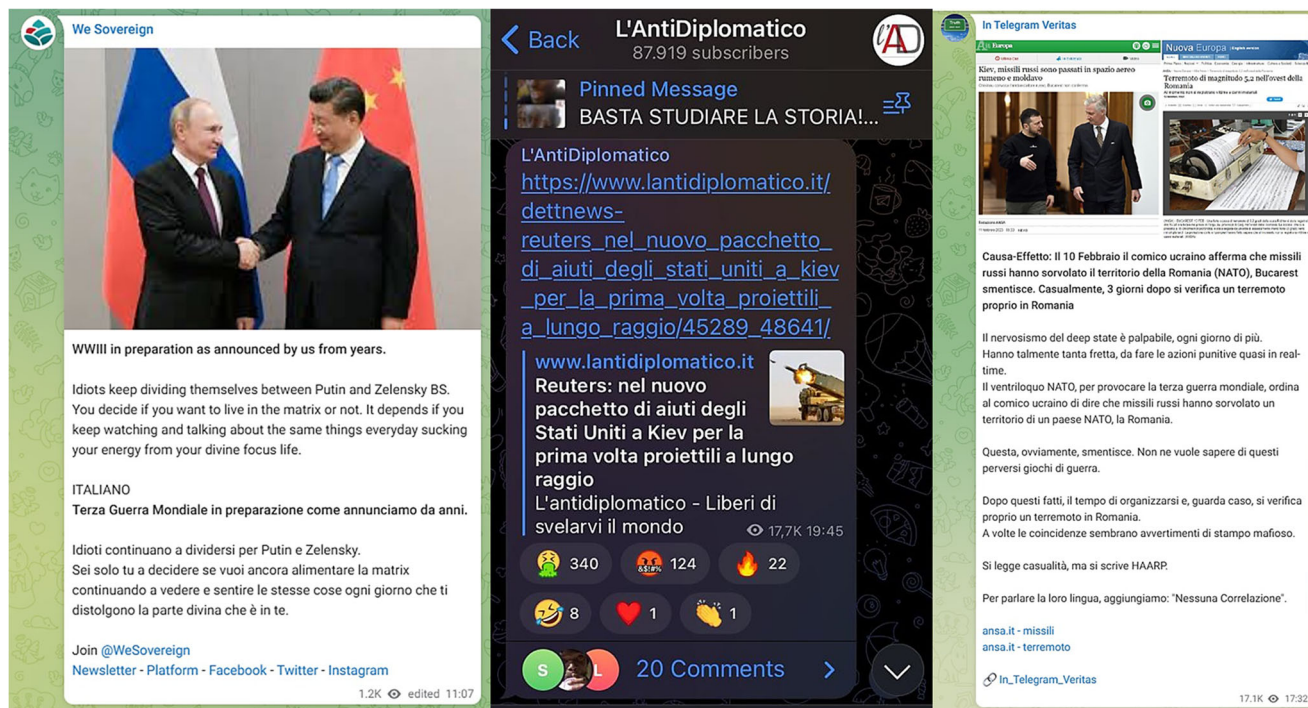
We Sovereign

WWIII in preparation as announced by us from years.

Idiots keep dividing themselves between Putin and Zelensky BS. You decide if you want to live in the matrix or not. It depends if you keep watching and talking about the same things everyday sucking your energy from your divine focus life.

ITALIANO
Terza Guerra Mondiale in preparazione come annunciamo da anni.

Idioti continuano a dividersi per Putin e Zelensky.
Sei solo tu a decidere se vuoi ancora alimentare la matrix continuando a vedere e sentire le stesse cose ogni giorno che ti distolgono la parte divina che è in te.

Join @WeSovereign
Newsletter - Platform - Facebook - Twitter - Instagram

1.2K edited 11:07

Back
L'AntiDiplomatico
87.919 subscribers

Pinned Message
BASTA STUDIARE LA STORIA!...

L'AntiDiplomatico
https://www.lantidiplomatico.it/dettnews-reuters_nel_nuovo_pacchetto_di_aiuti_degli_stati_uniti_a_kiev_per_la_prima_volta_proiettili_a_lungo_raggio/45289_48641/

www.lantidiplomatico.it
Reuters: nel nuovo pacchetto di aiuti degli Stati Uniti a Kiev per la prima volta proiettili a lungo raggio
L'antidiplomatico - Liberi di svelarvi il mondo

17,7K 19:45

340 124 22
8 1 1

20 Comments

In Telegram Veritas

Europa
Kiev, missili russi sono passati in spazio aereo rumeno e moldavo

Nuova Europa
Terremoto di magnitudo 5.2 nell'ovest della Romania

Causa-Effetto: Il 10 Febbraio il comico ucraino afferma che missili russi hanno sorvolato il territorio della Romania (NATO), Bucarest smentisce. Casualmente, 3 giorni dopo si verifica un terremoto proprio in Romania

Il nervosismo del deep state è palpabile, ogni giorno di più.
Hanno talmente tanta fretta, da fare le azioni punitive quasi in real-time.
Il ventriloquo NATO, per provocare la terza guerra mondiale, ordina al comico ucraino di dire che missili russi hanno sorvolato un territorio di un paese NATO, la Romania.

Questa, ovviamente, smentisce. Non ne vuole sapere di questi perversi giochi di guerra.

Dopo questi fatti, il tempo di organizzarsi e, guarda caso, si verifica proprio un terremoto in Romania.
A volte le coincidenze sembrano avvertimenti di stampo mafioso.

Si legge casualità, ma si scrive HAARP.

Per parlare la loro lingua, aggiungiamo: "Nessuna Correlazione".

ansa.it - missili
ansa.it - terremoto

In_Telegram_Veritas

17.1K 17:32